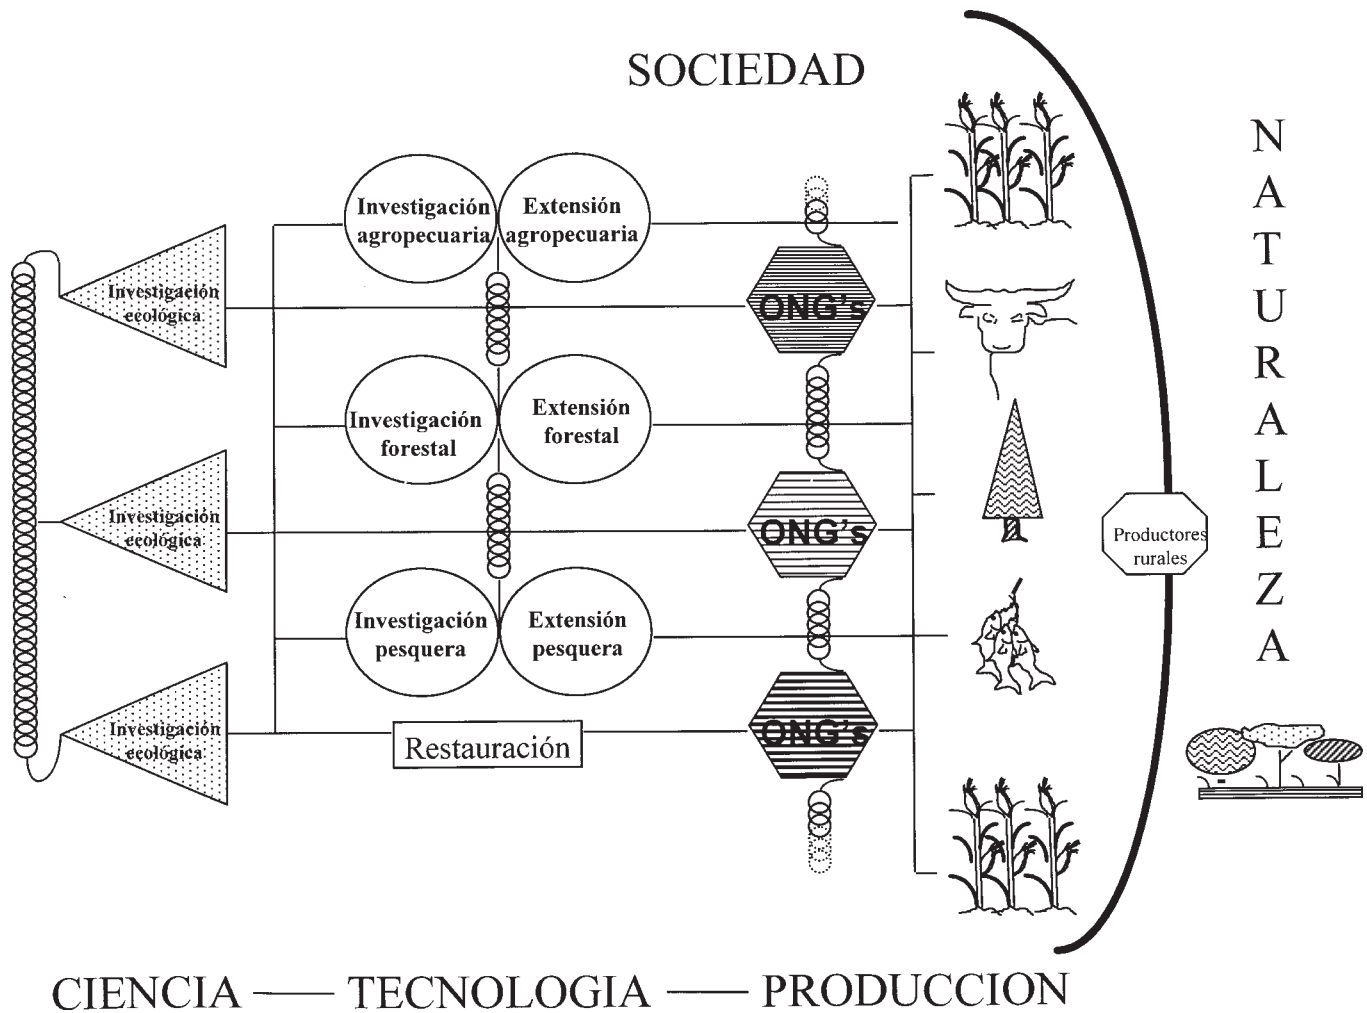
SOCIEDAD

NATURALEZA

Investigación ecológica

Investigación ecológica

Investigación ecológica

Investigación agropecuaria

Extensión agropecuaria

Investigación forestal

Extensión forestal

Investigación pesquera

Extensión pesquera

Restauración

ONG's

ONG's

ONG's

Productores rurales

CIENCIA —— TECNOLOGIA —— PRODUCCION